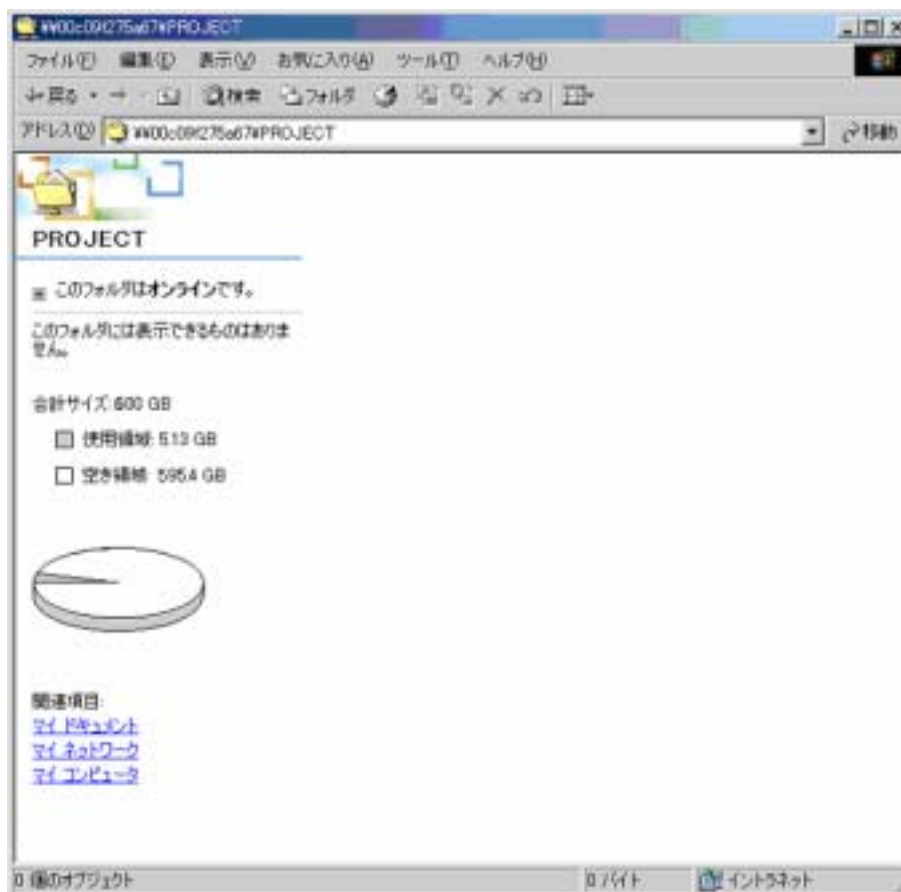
¥¥00c09f275a67¥PROJECT

ファイル(F) 編集(E) 表示(V) お気に入り(A) ツール(T) ヘルプ(H)

←戻る・→・ 検索 フォルダ

アドレス(D) ¥¥00c09f275a67¥PROJECT 移動

PROJECT

このフォルダはオンラインです。

このフォルダには表示できるものはありません。

合計サイズ: 600 GB

使用領域: 5.13 GB

空き領域: 595.4 GB

関連項目:
マイ ドキュメント
マイ ネットワーク
マイ コンピュータ

0 個のオブジェクト 0 バイト イントラネット